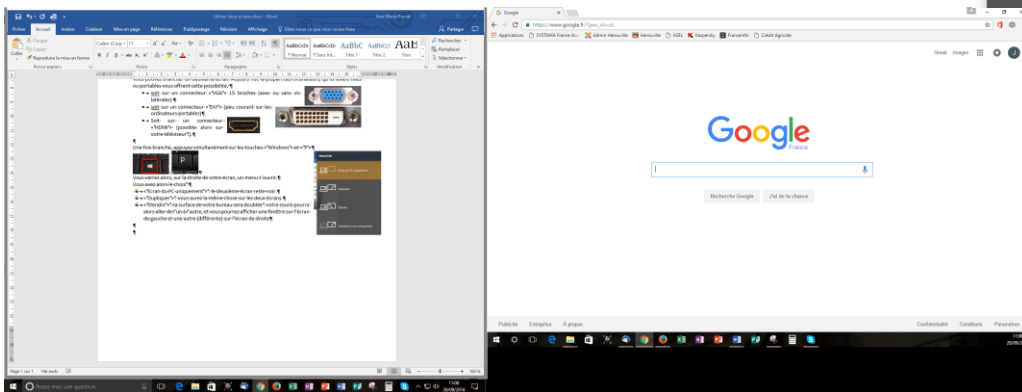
Fichier Accueil Insertion Création Mise en page Références Publipostage Révision Affichage Dites-nous ce que vous voulez faire

Partager

Coller Couper Copier Reproduire la mise en forme

Presse-papiers Police Paragraphe Styles Modification

Calibri (Corp 11

AaBbCcDc ¶ Normal AaBbCcDc ¶ Sans int... AaBbC Titre 1 AaBbCcI Titre 2 AaB Titre

Rechercher Remplacer Sélectionner

Vous pouvez brancher un deuxième écran. Rapport : les ordinateurs portables, qui en ont... ouportables vous offrent cette possibilité. ¶

soit sur un connecteur «VGA» 15 broches (avec ou sans vis latérales) ¶

soit sur un connecteur «DVI» (peu courant sur les ordinateurs portables) ¶

Soit sur un connecteur «HDMI» (possible alors sur votre téléviseur) ¶

¶

Une fois branché, appuyez simultanément sur les touches «Windows» et «P» ¶

P

Vous verrez alors, sur la droite de votre écran, un menu s'ouvrir. ¶

Vous avez alors le choix ¶

«Écran du PC uniquement» : le deuxième écran reste noir. ¶

«Dupliquer» : vous aurez la même chose sur les deux écrans. ¶

«Étendre» : la surface de votre bureau sera doublée : votre souris pourra alors aller de l'un à l'autre, et vous pourrez afficher une fenêtre sur l'écran de gauche et une autre (différente) sur l'écran de droite ¶

¶

¶

Page 1 sur 1 196 mots 100 %

Rechercher sur le web et dans Windows

Google

https://www.google.fr/?gws_rd=ssl

Applications SYSTRAN France Acc... Admin Hérouville Hérouville ASEL Kaspersky Franceinfo Crédit Agricole

Gmail Images

Google France

Recherche Google J'ai de la chance

Publicité Entreprise À propos Confidentialité Conditions Paramètres